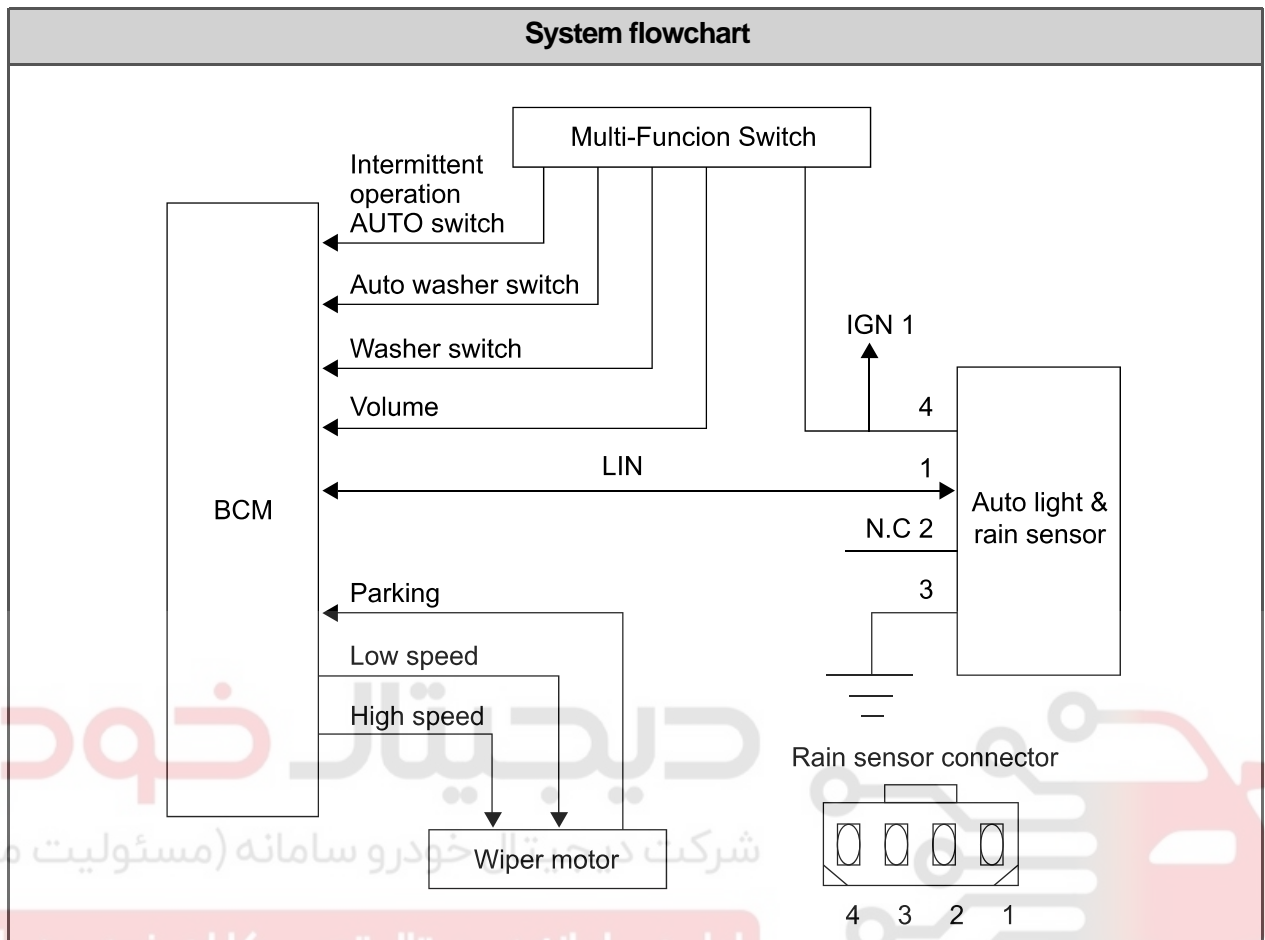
System flowchart

Multi-Funcion Switch

Intermittent operation AUTO switch

Auto washer switch

Washer switch

Volume

BCM

IGN 1

4

LIN

1

Auto light & rain sensor

N.C 2

3

Parking

Low speed

High speed

Wiper motor

Rain sensor connector

4 3 2 1

دیجیتال خودرو

شرکت دیجیتال خودرو سامانه (مسئولیت م